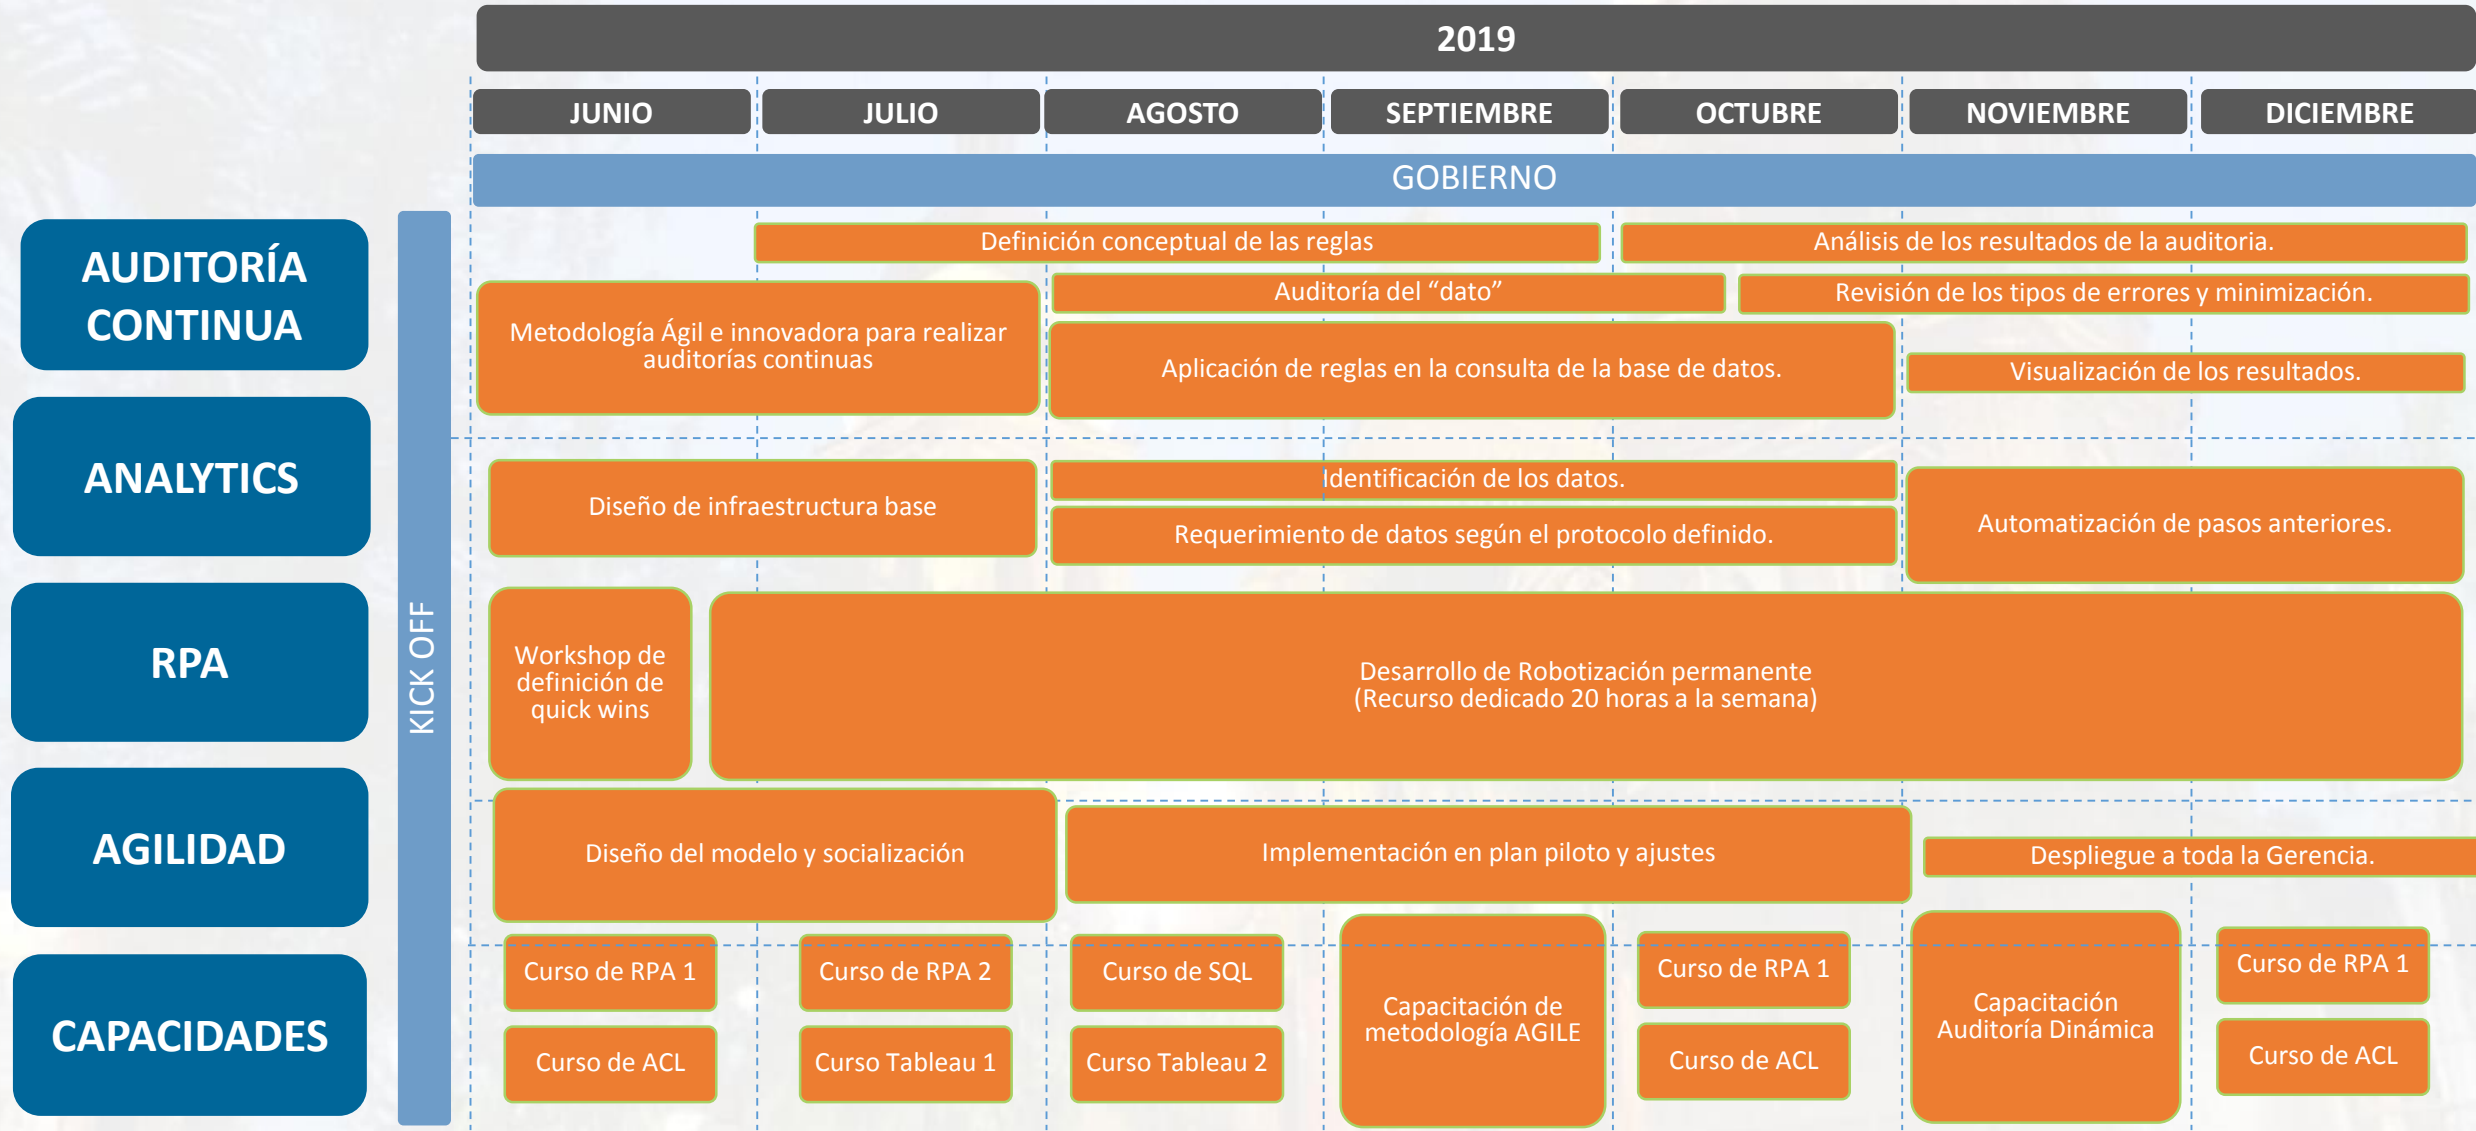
2019

JUNIO JULIO AGOSTO SEPTIEMBRE OCTUBRE NOVIEMBRE DICIEMBRE

GOBIERNO

AUDITORÍA CONTINUA

ANALYTICS

RPA

AGILIDAD

CAPACIDADES

KICK OFF

Definición conceptual de las reglas

Análisis de los resultados de la auditoria.

Metodología Ágil e innovadora para realizar auditorías continuas

Auditoría del "dato"

Revisión de los tipos de errores y minimización.

Aplicación de reglas en la consulta de la base de datos.

Visualización de los resultados.

Diseño de infraestructura base

Identificación de los datos.

Requerimiento de datos según el protocolo definido.

Automatización de pasos anteriores.

Workshop de definición de quick wins

Desarrollo de Robotización permanente (Recurso dedicado 20 horas a la semana)

Diseño del modelo y socialización

Implementación en plan piloto y ajustes

Despliegue a toda la Gerencia.

Curso de RPA 1

Curso de ACL

Curso de RPA 2

Curso Tableau 1

Curso de SQL

Curso Tableau 2

Capacitación de metodología AGILE

Curso de RPA 1

Curso de ACL

Capacitación Auditoría Dinámica

Curso de RPA 1

Curso de ACL